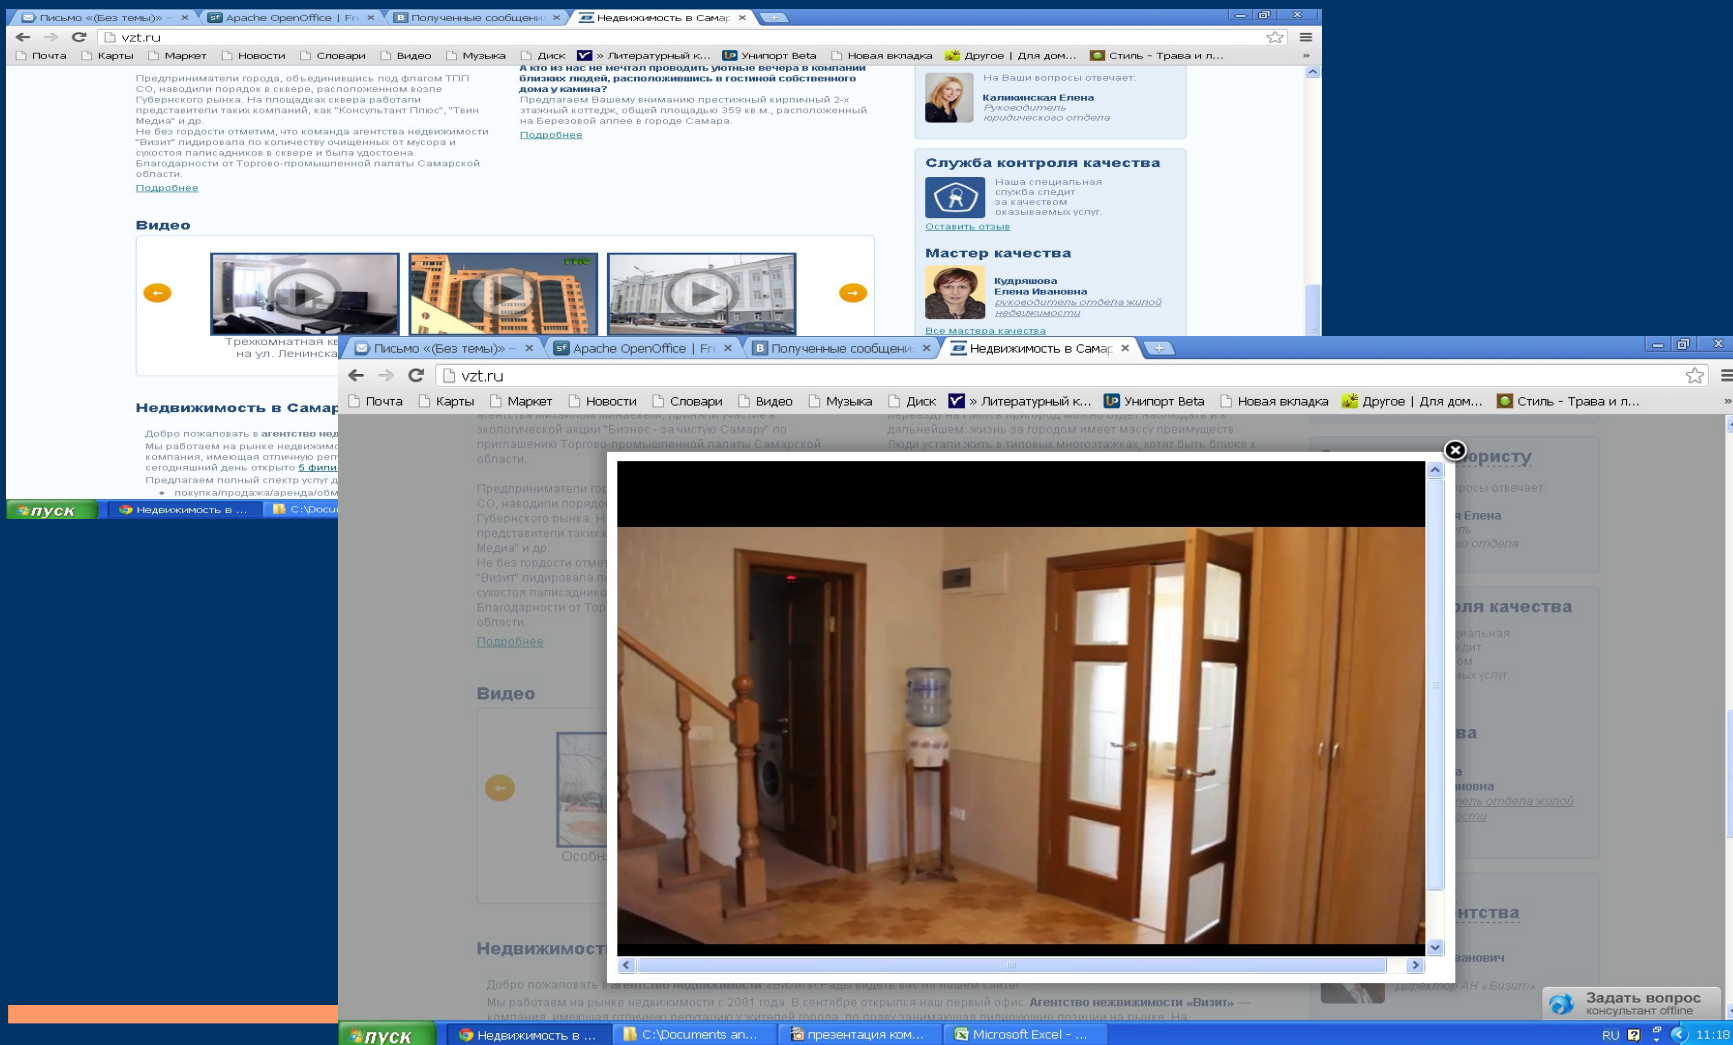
Письмо «(Без темы)» – × Apache OpenOffice | Fr × Полученные сообщени × Недвижимость в Самар ×

vzt.ru

Почта Карты Маркет Новости Словари Видео Музыка Диск » Литературный к... Унипорт Beta Новая вкладка Другое | Для дом... Стиль - Трава и л...

Предприниматели города, объединившись под флагом ТПП СО, наводили порядок в сквере, расположенном возле Губернского рынка. На площадках сквера работали представители таких компаний, как "Консультант Плюс", "Твин Медиа" и др.
Не без гордости отметим, что команда агентства недвижимости "Визит" лидировала по количеству очищенных от мусора и сухостоя палисадников в сквере и была удостоена Благодарности от Торгово-промышленной палаты Самарской области.
Подробнее

А кто из нас не мечтал проводить уютные вечера в компании близких людей, расположившись в гостиной собственного дома у камина?
Предлагаем Вашему вниманию престижный кирпичный 2-х этажный коттедж, общей площадью 359 кв.м., расположенный на Березовой аллее в городе Самара.
Подробнее

На Ваши вопросы отвечает:
Калиниская Елена
Руководитель юридического отдела

Служба контроля качества
Наша специальная служба следит за качеством оказываемых услуг.
Оставить отзыв

Мастер качества
Кудряшова Елена Ивановна
руководитель отдела жилой недвижимости
Все мастера качества

Видео
Трехкомнатная кв
на ул. Ленинска

Недвижимость в Самар
Добро пожаловать в агентство нед
Мы работаем на рынке недвижим
компания, имеющая отличную реп
сегодняшний день открыто 5 фили
Предлагаем полный спектр услуг д
• покупка/продажа/аренда/обм

пуск Недвижимость в ... C:\Docu

Письмо «(Без темы)» – × Apache OpenOffice | Fr × Полученные сообщени × Недвижимость в Самар ×

vzt.ru

Почта Карты Маркет Новости Словари Видео Музыка Диск » Литературный к... Унипорт Beta Новая вкладка Другое | Для дом... Стиль - Трава и л...

агентства Михаилом Минеевым, приняли участие в экологической акции "Бизнес - за чистую Самару" по приглашению Торгово-промышленной палаты Самарской области.

Предприниматели гор
СО, наводили порядо
Губернского рынка. Н
представители таких
Медиа" и др.
Не без гордости отмет
"Визит" лидировала п
сухостоя палисадник
Благодарности от Тор
области.
Подробнее

переезд на ПМЖ в пригород можно будет наблюдать и в дальнейшем: жизнь за городом имеет массу преимуществ. Люди устали жить в типовых многоэтажках, хотят быть ближе к

юристу
просы отвечает:
я Елена
ль
го отдела

оля качества
циальная
едит
ом
ых услуг.

ва
а
овна
тель отдела жилой
ости

Видео
Особн

нтства
анович
Директор АН «Визит»

Недвижимост
Добро пожаловать в агентство недвижимости «Визит»! Рады видеть вас на нашем сайте!
Мы работаем на рынке недвижимости с 2001 года. В сентябре открылся наш первый офис. Агентство недвижимости «Визит» — компания, имеющая отличную репутацию у жителей города, по праву занимающая лидирующие позиции на рынке. На

Задать вопрос
консультант offline

пуск Недвижимость в ... C:\Documents an... презентация ком... Microsoft Excel - ... RU 11:18